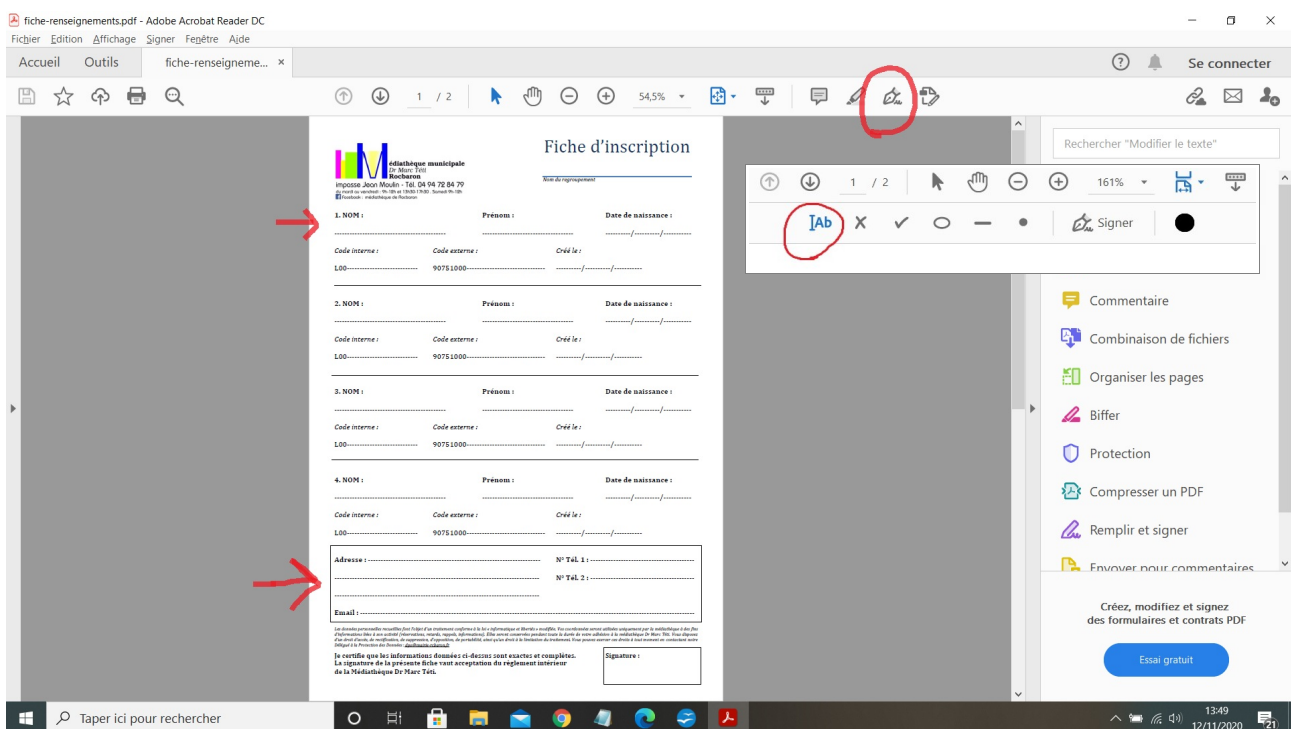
fiche-renseignements.pdf - Adobe Acrobat Reader DC

Fichier Edition Affichage Signer Fenêtre Aide

Accueil Outils fiche-renseigneme... ×

Se connecter

1 / 2 54,5%

Rechercher "Modifier le texte"

Médiathèque municipale
Dr Marc Téti
Rocbaron
impasse Jean Moulin - Tél. 04 94 72 84 79

Fiche d'inscription

Nom du regroupement

1 / 2 161%

IAb × ✓ ○ — • Signer

1. NOM : Prénom : Date de naissance :
Code interne : Code externe : Créé le :
L00 90751000

2. NOM : Prénom : Date de naissance :
Code interne : Code externe : Créé le :
L00 90751000

3. NOM : Prénom : Date de naissance :
Code interne : Code externe : Créé le :
L00 90751000

4. NOM : Prénom : Date de naissance :
Code interne : Code externe : Créé le :
L00 90751000

Adresse : N° Tél. 1 :
N° Tél. 2 :
Email :

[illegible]

Je certifie que les informations données ci-dessus sont exactes et complètes.
La signature de la présente fiche vaut acceptation du règlement intérieur de la Médiathèque Dr Marc Téti.

Signature :

Commentaire
Combinaison de fichiers
Organiser les pages
Biffer
Protection
Compresser un PDF
Remplir et signer
Envoyer pour commentaires

Créez, modifiez et signez des formulaires et contrats PDF

Essai gratuit

Taper ici pour rechercher

13:49
12/11/2020